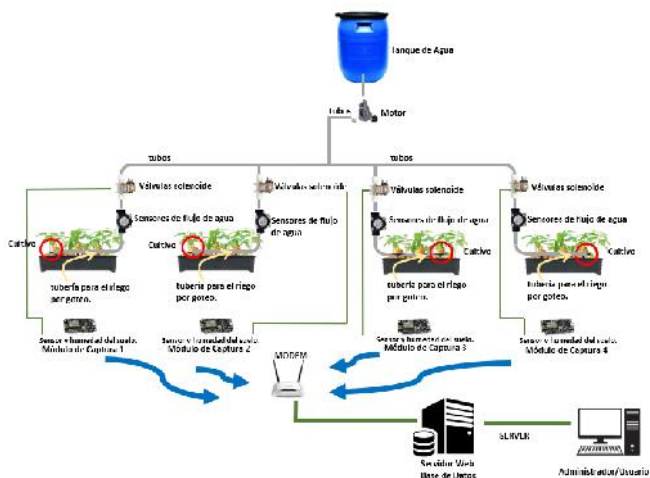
Tanque de Agua

Tubo

Motor

tubos

tubos

Válvulas solenoide

Válvulas solenoide

Válvulas solenoide

Válvulas solenoide

Sensores de flujo de agua

Sensores de flujo de agua

Sensores de flujo de agua

Sensores de flujo de agua

Cultivo

Cultivo

Cultivo

Cultivo

tubería para el riego por goteo.

tubería para el riego por goteo.

tubería para el riego por goteo.

tubería para el riego por goteo.

Sensor y humedad del suelo. Módulo de Captura 1

Sensor y humedad del suelo. Módulo de Captura 2

Sensor y humedad del suelo. Módulo de Captura 3

Sensor y humedad del suelo. Módulo de Captura 4

MODEM

SERVER

Servidor Web Base de Datos

Administrador/Usuario